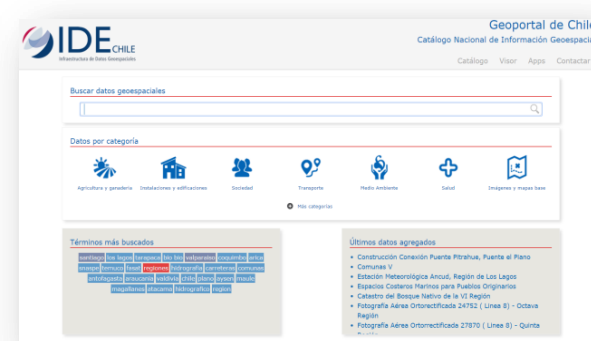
IDE CHILE
Infraestructura de Datos Geoespaciales

Geoportal de Chile
Catálogo Nacional de Información Geoespacial

Catálogo Visor Apps Contactar

Buscar datos geoespaciales

Datos por categoría

Agricultura y ganadería
Instalaciones y edificaciones
Sociedad
Transporte
Medio Ambiente
Salud
Imagenes y mapas base

Más categorías

Términos más buscados

santiago los lagos tarapaca bio bio valparaiso coquimbo arica iquique temuco faxel regiones fotografia carreteras comunas antofagasta araucania valdivia chile plano aysen maule magallanes atacama fotografico region

Últimos datos agregados

Construcción Conexión Puente Pitrahue, Puente al Plano
Comunas V
Estación Meteorológica Ancud, Región de Los Lagos
Espacios Costeros Marinos para Pueblos Originarios
Catastro del Bosque Nativo de la VI Región
Fotografía Aérea Ortorectificada 24752 ( Linea 8) - Octava Región
Fotografía Aérea Ortorectificada 27870 ( Linea 8) - Quinta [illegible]